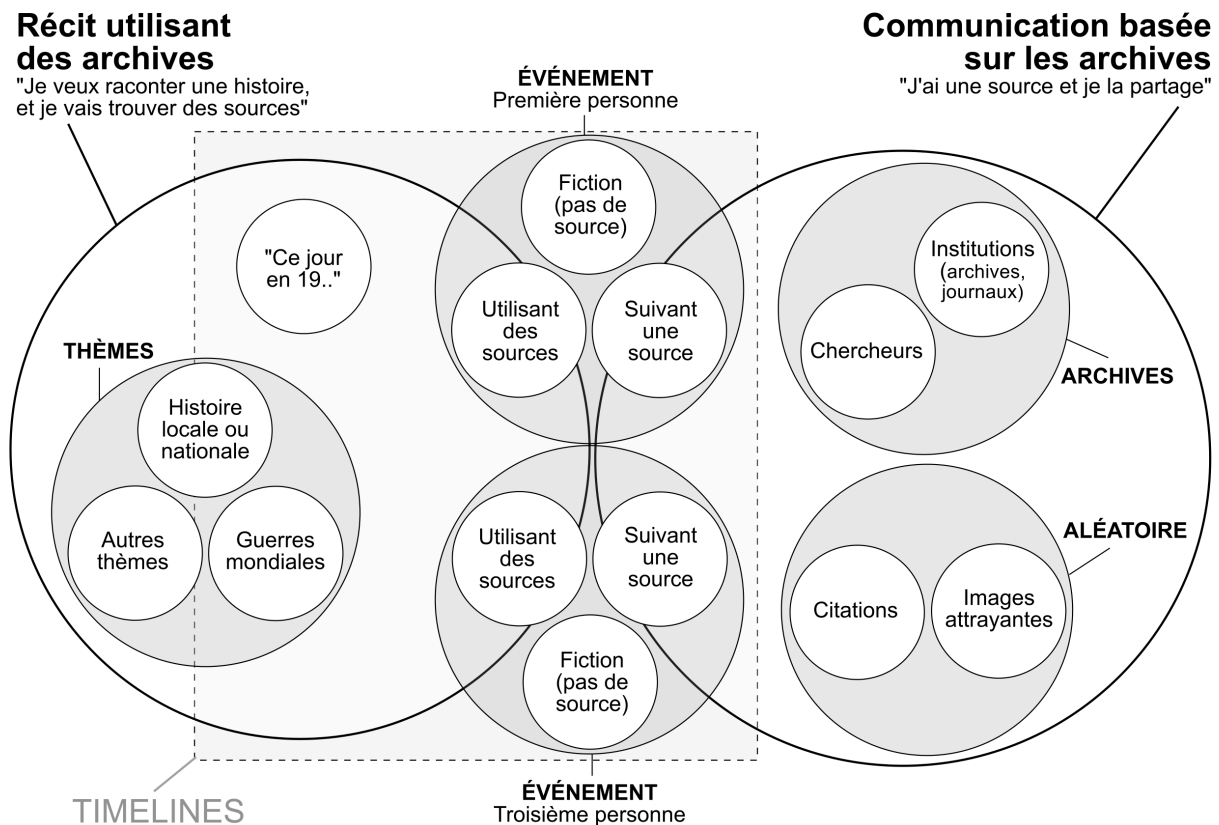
Récit utilisant des archives
"Je veux raconter une histoire, et je vais trouver des sources"

Communication basée sur les archives
"J'ai une source et je la partage"

ÉVÉNEMENT
Première personne

Fiction (pas de source)

"Ce jour en 19.."

Utilisant des sources

Suivant une source

Institutions (archives, journaux)

Chercheurs

ARCHIVES

THÈMES

Histoire locale ou nationale

Autres thèmes

Guerres mondiales

Utilisant des sources

Suivant une source

ALÉATOIRE

Citations

Images attrayantes

Fiction (pas de source)

ÉVÉNEMENT
Troisième personne

TIMELINES